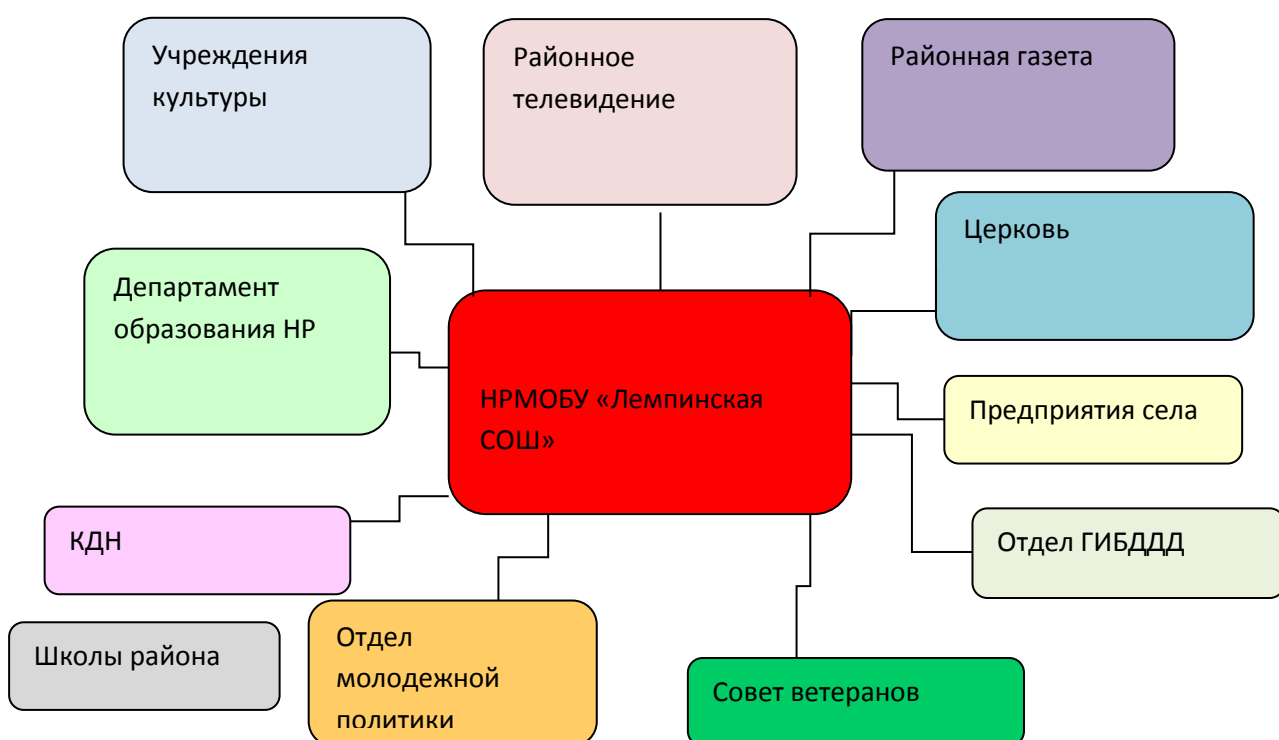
Учреждения культуры

Районное телевидение

Районная газета

Церковь

Департамент образования НР

НРМОБУ «Лемпинская СОШ»

Предприятия села

КДН

Отдел ГИБДДД

Школы района

Отдел молодежной политики

Совет ветеранов